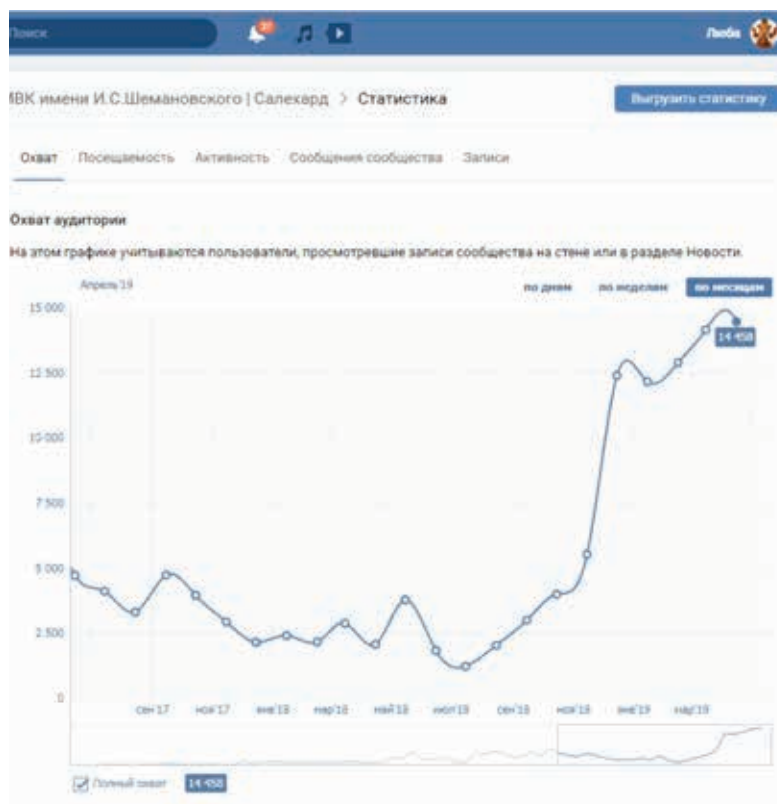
Поиск

Люба

МВК имени И.С.Шемановского | Салехард > Статистика

Выгрузить статистику

Охват Посещаемость Активность Сообщения сообщества Записи

Охват аудитории

На этом графике учитываются пользователи, просмотревшие записи сообщества на стене или в разделе Новости.

Апрель'19

по дням по неделям по месяцам

15 000

12 500

10 000

7 500

5 000

2 500

0

14 458

сен'17 ноя'17 янв'18 мар'18 май'18 июл'18 сен'18 ноя'18 янв'19 мар'19

Полный охват 14 458